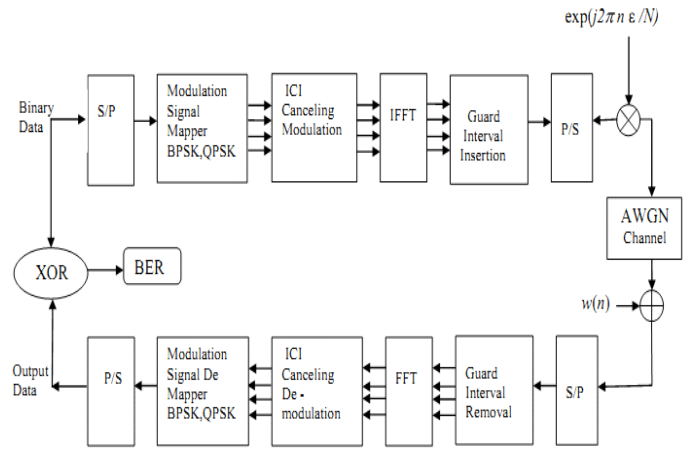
$\exp(j2\pi n \varepsilon /N)$

Binary Data

S/P

Modulation Signal Mapper BPSK,QPSK

ICI Canceling Modulation

IFFT

Guard Interval Insertion

P/S

AWGN Channel

$w(n)$

XOR

BER

Output Data

P/S

Modulation Signal De Mapper BPSK,QPSK

ICI Canceling De - modulation

FFT

Guard Interval Removal

S/P